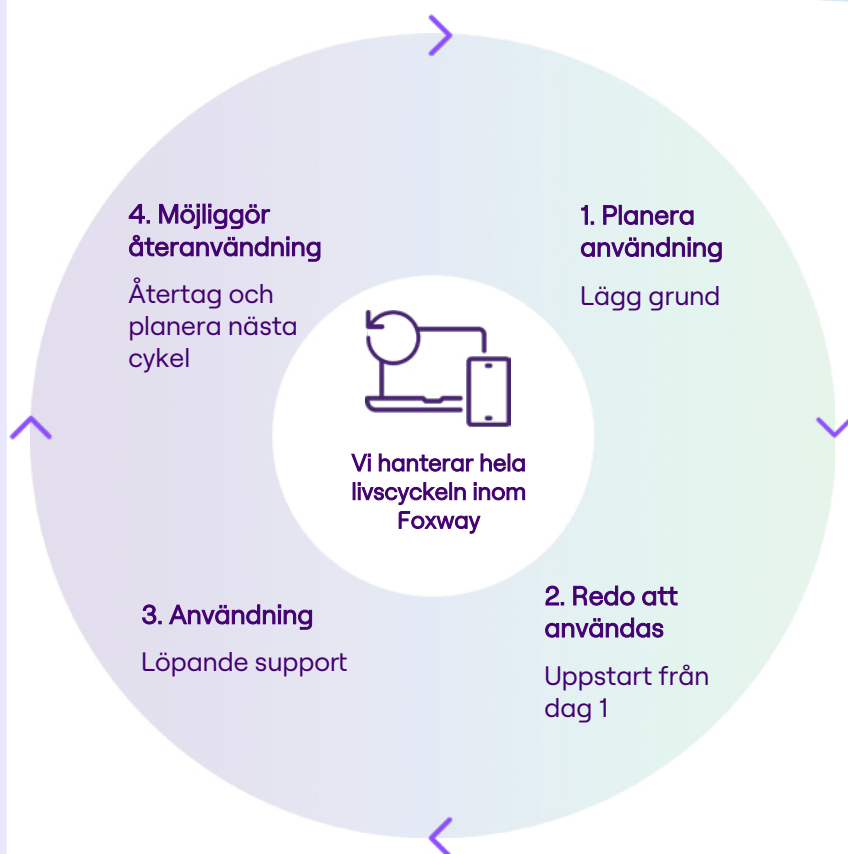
1. Planera användning

Lägg grund

2. Redo att användas

Uppstart från dag 1

3. Användning

Löpande support

4. Möjliggör återanvändning

Återtag och planera nästa cykel

Vi hanterar hela livscyckeln inom Foxway